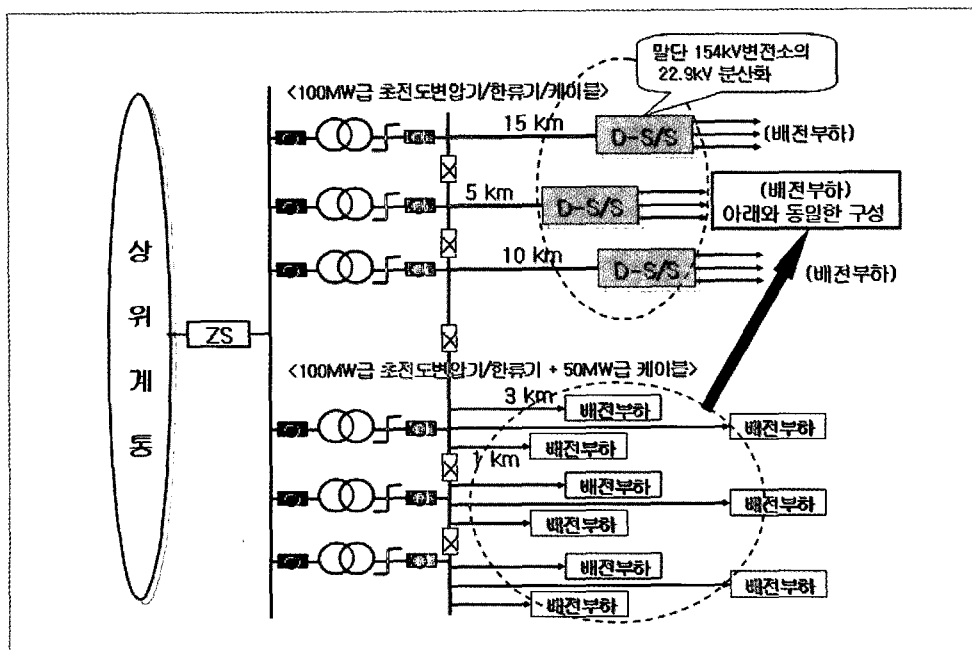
말단 154kV변전소의 22.9kV 분산화

<100MW급 초전도변압기/한류기/케이블>

15 km
D-S/S
(배전부하)

5 km
D-S/S
(배전부하) 아래와 동일한 구성

10 km
D-S/S
(배전부하)

상
위
계
통

ZS

<100MW급 초전도변압기/한류기 + 50MW급 케이블>

3 km
배전부하
배전부하
배전부하
1 km
배전부하
배전부하
배전부하
배전부하
배전부하
배전부하